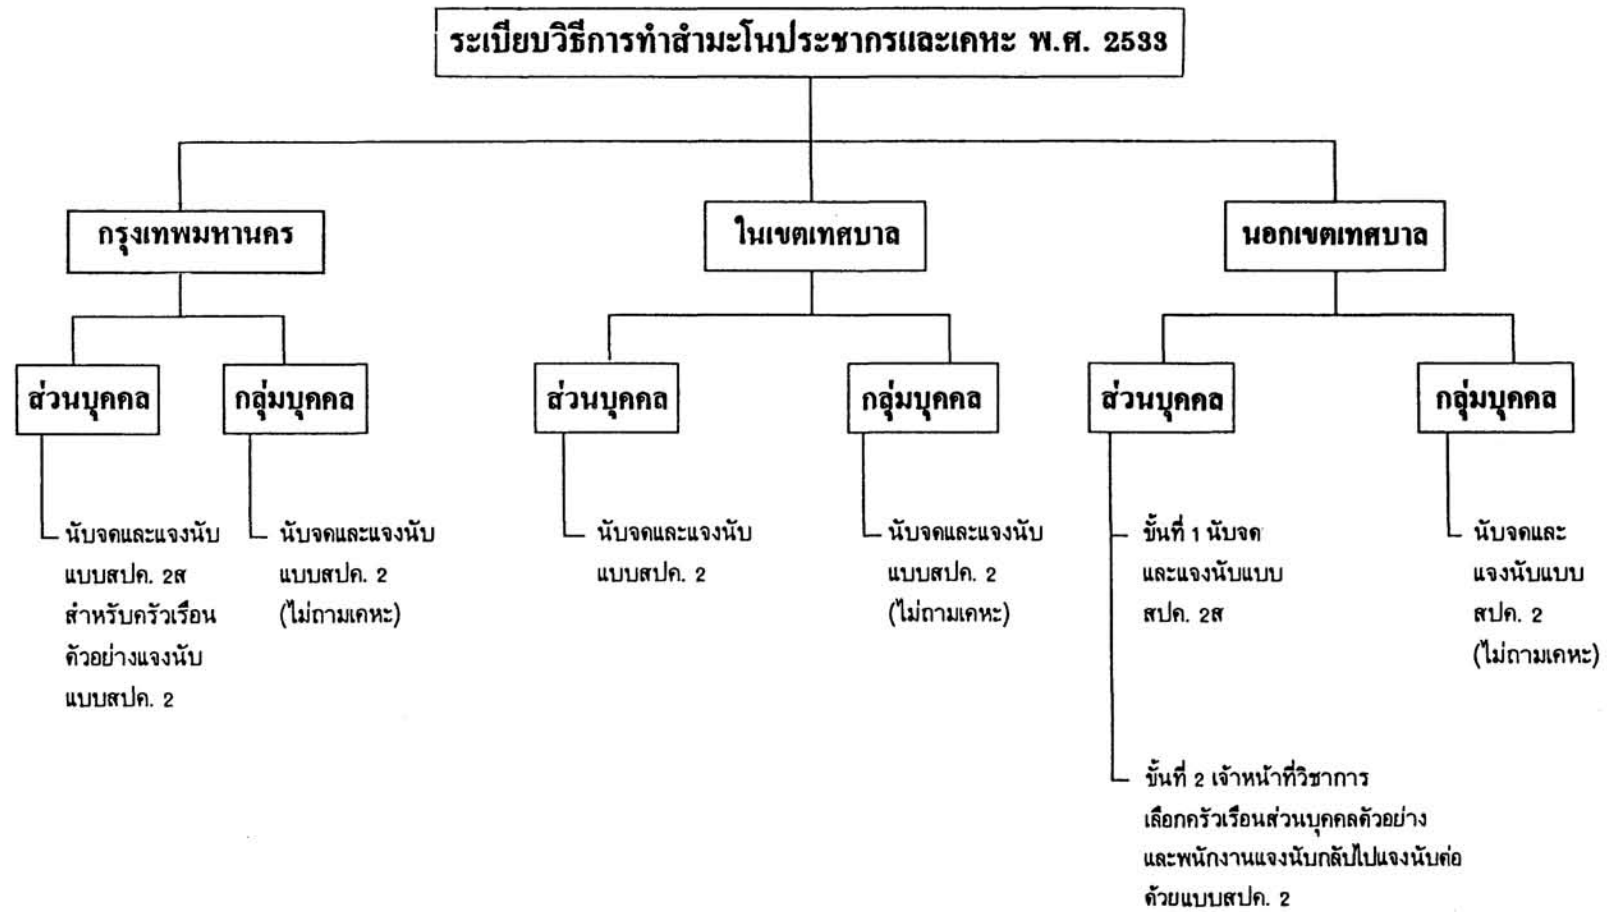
ระเบียบวิธีการทำสำมะโนประชากรและเคหะ พ.ศ. 2533

กรุงเทพมหานคร

ส่วนบุคคล

นับจดและแจงนับแบบสปค. 2ส สำหรับครัวเรือนตัวอย่างแจงนับแบบสปค. 2

กลุ่มบุคคล

นับจดและแจงนับแบบสปค. 2 (ไม่ถามเคหะ)

ในเขตเทศบาล

ส่วนบุคคล

นับจดและแจงนับแบบสปค. 2

กลุ่มบุคคล

นับจดและแจงนับแบบสปค. 2 (ไม่ถามเคหะ)

นอกเขตเทศบาล

ส่วนบุคคล

ขั้นที่ 1 นับจดและแจงนับแบบสปค. 2ส

ขั้นที่ 2 เจ้าหน้าที่วิชาการเลือกครัวเรือนส่วนบุคคลตัวอย่างและพนักงานแจงนับกลับไปแจงนับต่อด้วยแบบสปค. 2

กลุ่มบุคคล

นับจดและแจงนับแบบสปค. 2 (ไม่ถามเคหะ)